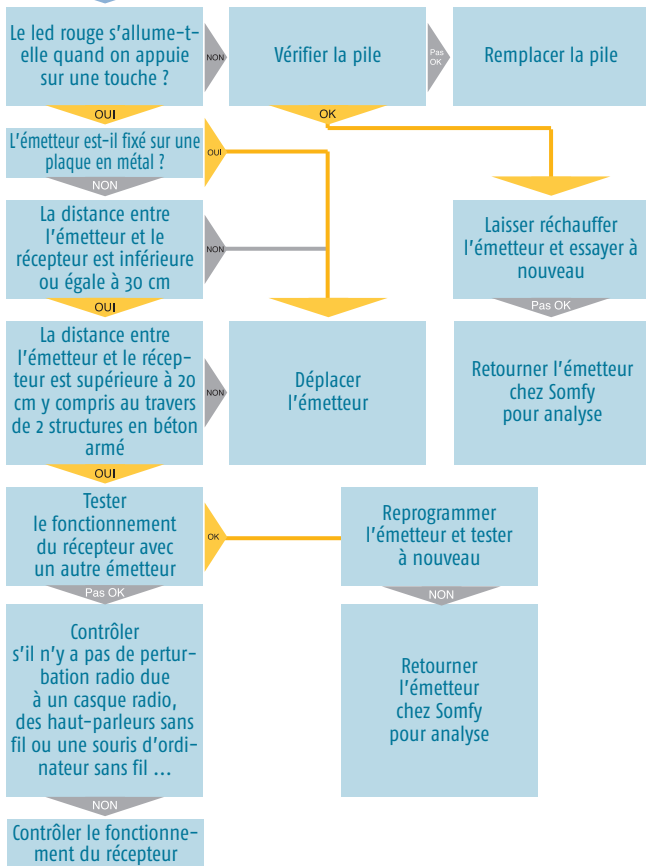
Le led rouge s'allume-t-elle quand on appuie sur une touche ?

NON

Vérifier la pile

Pas OK

Remplacer la pile

OUI

OK

L'émetteur est-il fixé sur une plaque en métal ?

OUI

NON

La distance entre l'émetteur et le récepteur est inférieure ou égale à 30 cm

NON

Laisser réchauffer l'émetteur et essayer à nouveau

OUI

Pas OK

La distance entre l'émetteur et le récepteur est supérieure à 20 cm y compris au travers de 2 structures en béton armé

NON

Déplacer l'émetteur

Retourner l'émetteur chez Somfy pour analyse

OUI

Tester le fonctionnement du récepteur avec un autre émetteur

OK

Reprogrammer l'émetteur et tester à nouveau

Pas OK

NON

Contrôler s'il n'y a pas de perturbation radio due à un casque radio, des haut-parleurs sans fil ou une souris d'ordinateur sans fil ...

Retourner l'émetteur chez Somfy pour analyse

NON

Contrôler le fonctionnement du récepteur